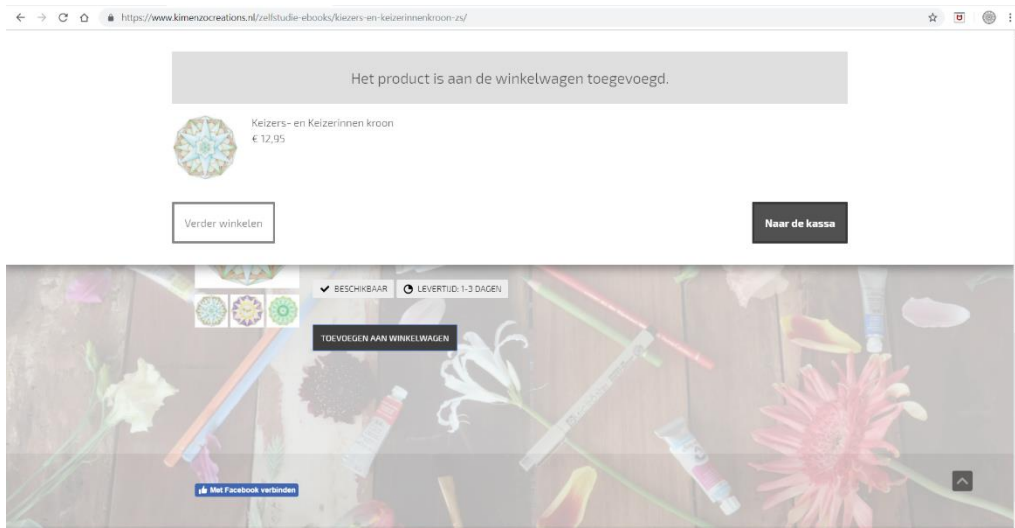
https://www.kimenzocreations.nl/zelfstudie-ebooks/kiezers-en-keizerinnenkroon-zs/

Het product is aan de winkelwagen toegevoegd.

Keizers- en Keizerinnen kroon
€ 12,95

Verder winkelen

Naar de kassa

BESCHIKBAAR

LEVERTIJD: 1-3 DAGEN

TOEVOEGEN AAN WINKELWAGEN

Met Facebook verbinden